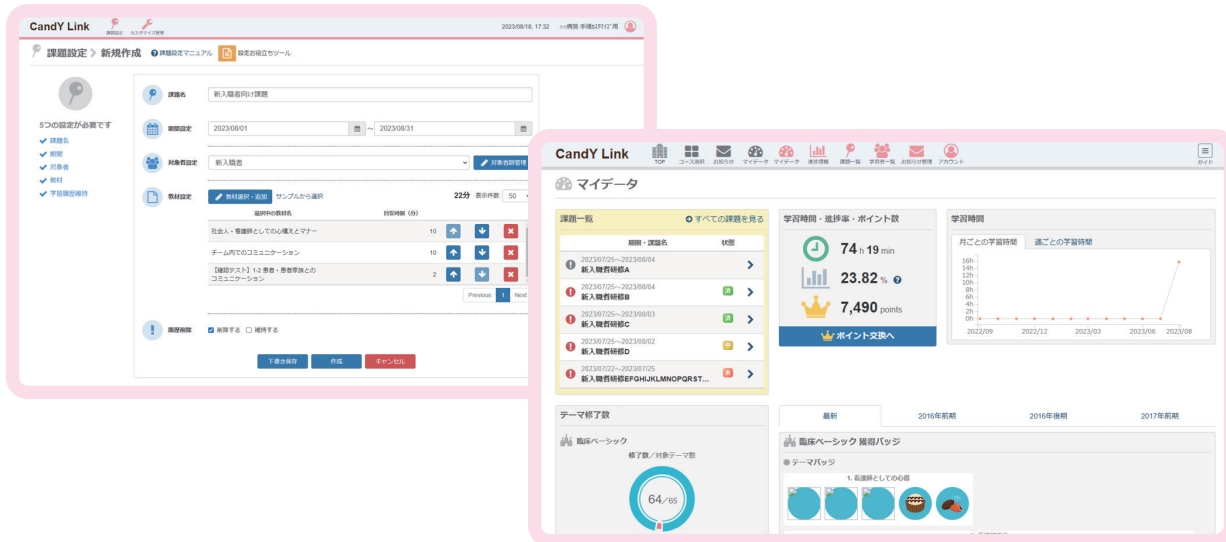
CandY Link
課題設定 カスタマイズ管理
2023/08/18, 17:32 ○○病院 事務部門 用

課題設定 > 新規作成
課題設定マニュアル 設定お役立ちツール

5つの設定が必要です
課題名
期間
対象者
教材
学習履歴維持

課題名 新入職者向け課題
期間設定 2023/08/01 ~ 2023/08/31
対象者設定 新入職者 対象者詳細管理
教材設定 教材選択・追加 サンプルから選択 22分 表示件数: 50

| 選択中の教材名 | 目安時間 (分) |
|---|---|
| 社会人・看護師としての心構えとマナー | 10 |
| チーム内でのコミュニケーション | 10 |
| 【確認テスト】1-2 患者・患者家族とのコミュニケーション | 2 |

Previous 1 Next

履歴削除 ☑ 削除する ☐ 維持する

下書き保存 作成 キャンセル

CandY Link
TOP コース選択 お知らせ マイデータ マイデータ 進捗情報 課題一覧 学習者一覧 お知らせ管理 アカウント ガイド

マイデータ

課題一覧 すべての課題を見る
期間・課題名 状態
2023/07/25~2023/08/04 新入職者研修A
2023/07/25~2023/08/04 新入職者研修B 済
2023/07/25~2023/08/03 新入職者研修C 済
2023/07/25~2023/08/02 新入職者研修D 中
2023/07/22~2023/07/25 新入職者研修EFGHIJKLMNOPQRST... 未

学習時間・進捗率・ポイント数
74 h 19 min
23.82 %
7,490 points
ポイント交換へ

学習時間
月ごとの学習時間 週ごとの学習時間
16h 14h 12h 10h 8h 6h 4h 2h 0h
2022/09 2022/12 2023/03 2023/06 2023/08

テーマ修了数
臨床ベーシック
修了数／対象テーマ数
64/65

最新 2016年前期 2016年後期 2017年前期
臨床ベーシック 獲得バッジ
テーマバッジ
1. 看護師としての心得